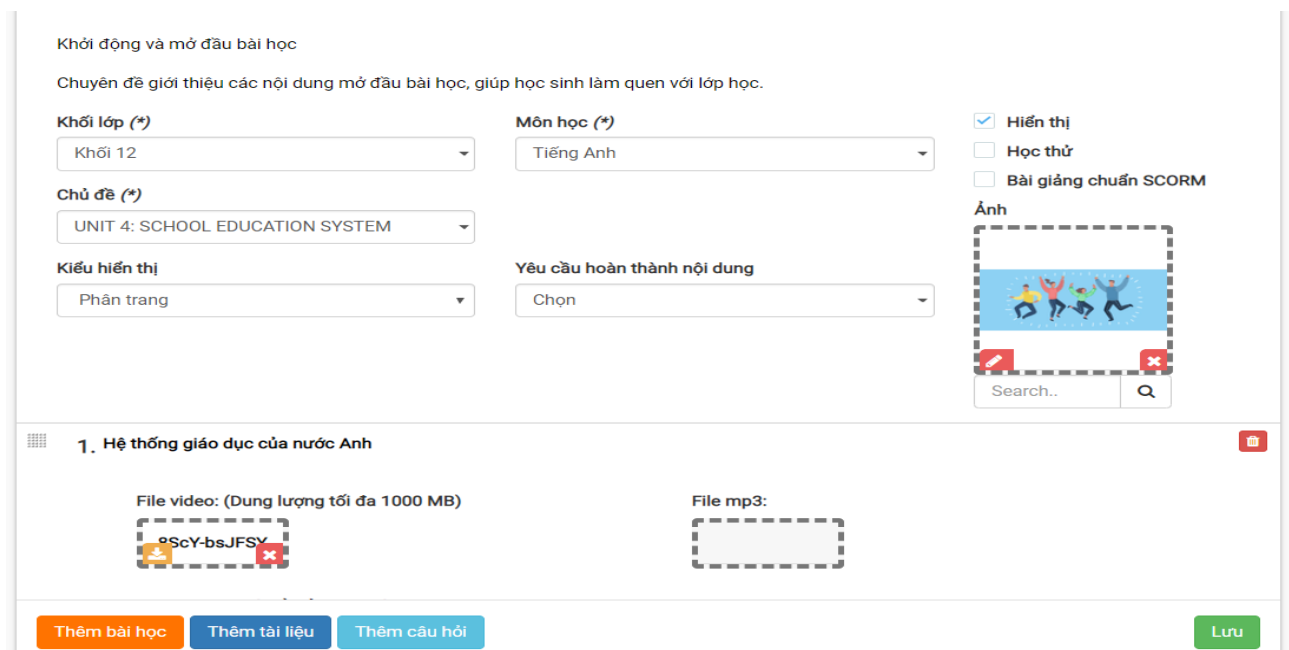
Khởi động và mở đầu bài học

Chuyên đề giới thiệu các nội dung mở đầu bài học, giúp học sinh làm quen với lớp học.

Khối lớp (*)
Khối 12

Môn học (*)
Tiếng Anh

Hiển thị
Học thử
Bài giảng chuẩn SCORM

Chủ đề (*)
UNIT 4: SCHOOL EDUCATION SYSTEM

Ảnh

Kiểu hiển thị
Phân trang

Yêu cầu hoàn thành nội dung
Chọn

Search..

1. Hệ thống giáo dục của nước Anh

File video: (Dung lượng tối đa 1000 MB)
8ScY-bsJFSY

File mp3:

Thêm bài học
Thêm tài liệu
Thêm câu hỏi
Lưu